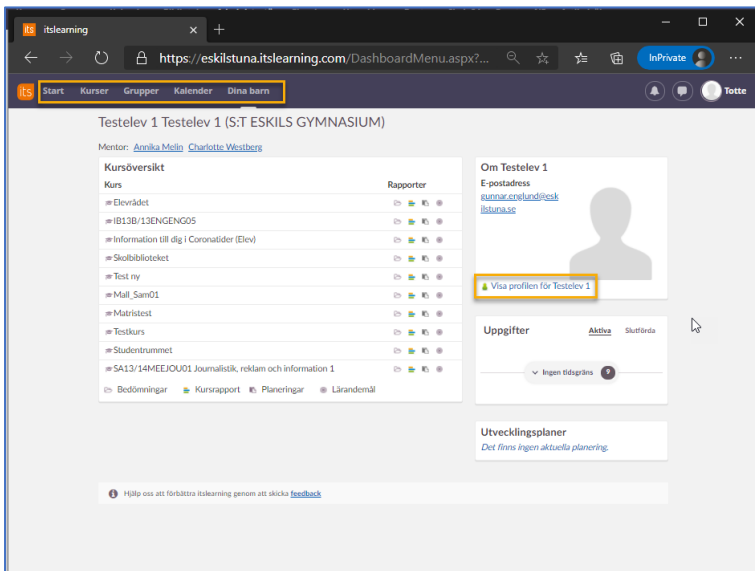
its itslearning ×
+
— ☐ ×
https://eskilstuna.itslearning.com/DashboardMenu.aspx?...
InPrivate
···
its Start Kurser Grupper Kalender Dina barn
Totte

Testelev 1 Testelev 1 (S:T ESKILS GYMNASIUM)

Mentor: Annika Melin Charlotte Westberg

Kursöversikt

| Kurs | Rapporter |
|---|---|
| Elevrådet | |
| IB13B/13ENGENG05 | |
| Information till dig i Coronatider (Elev) | |
| Skolbiblioteket | |
| Test ny | |
| Mall_Sam01 | |
| Matristest | |
| Testkurs | |
| Studentrummet | |
| SA13/14MEEJOU01 Journalistik, reklam och information 1 | |

Bedömningar Kursrapport Planeringar Lärandemål

Om Testelev 1
E-postadress
gunnar.englund@eskilstuna.se

Visa profilen för Testelev 1

Uppgifter Aktiva Slutförda

Ingen tidsgräns 9

Utvecklingsplaner
Det finns ingen aktuella planering.

Hjälp oss att förbättra itslearning genom att skicka feedback